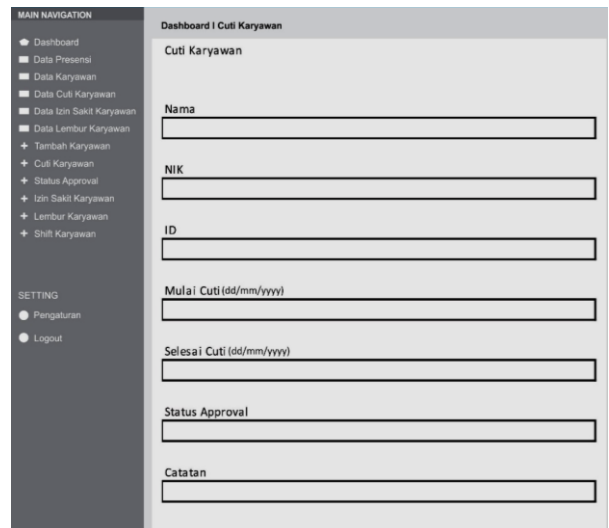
MAIN NAVIGATION

Dashboard
Data Presensi
Data Karyawan
Data Cuti Karyawan
Data Izin Sakit Karyawan
Data Lembur Karyawan
+ Tambah Karyawan
+ Cuti Karyawan
+ Status Approval
+ Izin Sakit Karyawan
+ Lembur Karyawan
+ Shift Karyawan

SETTING

Pengaturan
Logout

Dashboard I Cuti Karyawan

Cuti Karyawan

Nama

NIK

ID

Mulai Cuti (dd/mm/yyyy)

Selesai Cuti (dd/mm/yyyy)

Status Approval

Catatan